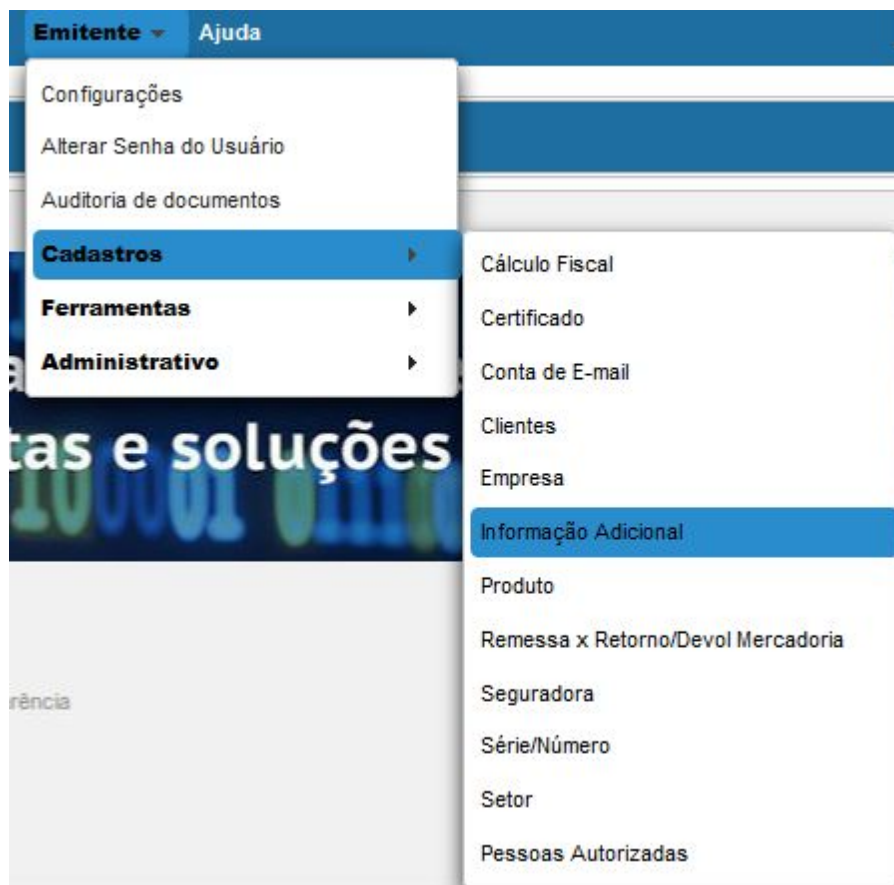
Emitente Ajuda

Configurações
Alterar Senha do Usuário
Auditoria de documentos
Cadastros
Ferramentas
Administrativo

Cálculo Fiscal
Certificado
Conta de E-mail
Clientes
Empresa
Informação Adicional
Produto
Remessa x Retorno/Devol Mercadoria
Seguradora
Série/Número
Setor
Pessoas Autorizadas

a
tas e soluções
rência